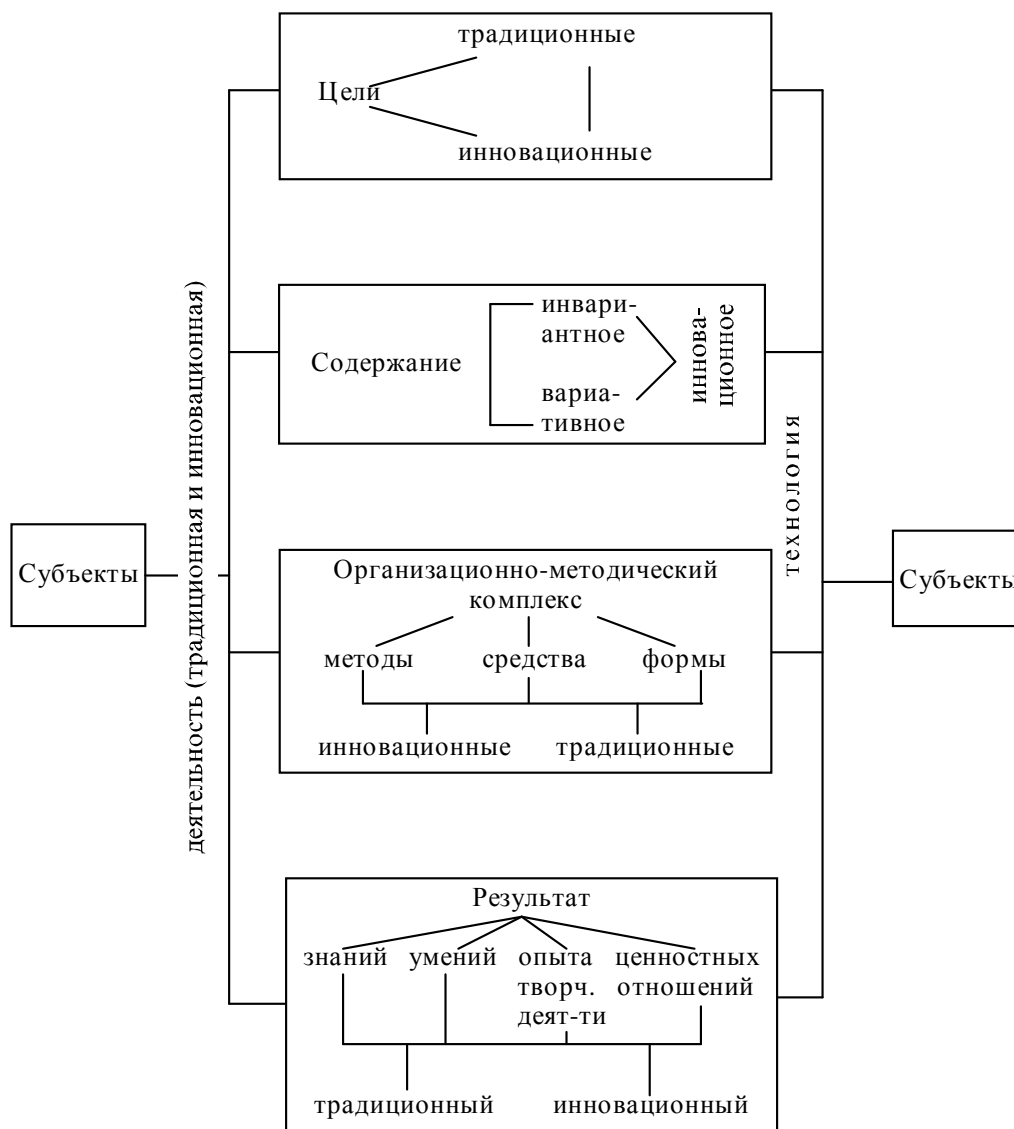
Субъекты

деятельность (традиционная и инновационная)

Цели
традиционные
инновационные

Содержание
инвариантное
вариативное
инновационное

Организационно-методический комплекс
методы
средства
формы
инновационные
традиционные

Результат
знаний
умений
опыта творч. деят-ти
ценностных отношений
традиционный
инновационный

технология

Субъекты